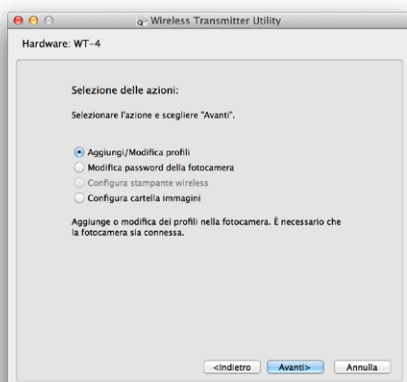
Wireless Transmitter Utility

Hardware: WT-4

Selezione delle azioni:

Selezionare l'azione e scegliere "Avanti".

Aggiungi/Modifica profili
Modifica password della fotocamera
Configura stampante wireless
Configura cartella immagini

Aggiunge o modifica dei profili nella fotocamera. È necessario che la fotocamera sia connessa.

<Indietro
Avanti>
Annulla